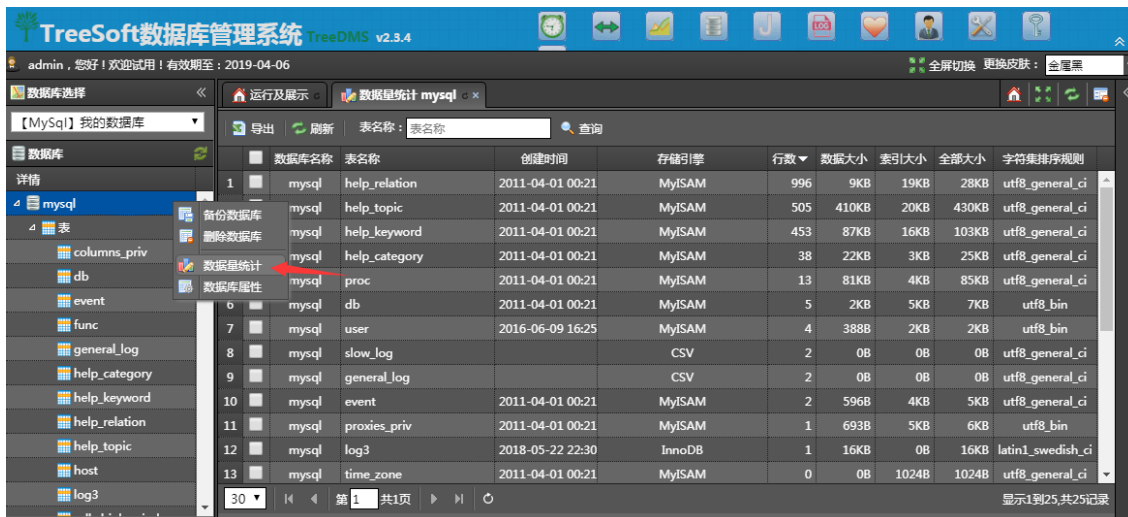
TreeSoft数据库管理系统 TreeDMS v2.3.4

admin，您好！欢迎试用！有效期至：2019-04-06

全屏切换 更换皮肤： 金属黑

数据库选择

【MySql】我的数据库

数据库

详情

mysql

表

columns_priv

db

event

func

general_log

help_category

help_keyword

help_relation

help_topic

host

log3

备份数据库

删除数据库

数据量统计

数据库属性

运行及展示

数据量统计 mysql

导出 刷新 表名称： 表名称 查询

| | | 数据库名称 | 表名称 | 创建时间 | 存储引擎 | 行数 | 数据大小 | 索引大小 | 全部大小 | 字符集排序规则 |
|---|---|---|---|---|---|---|---|---|---|---|
| 1 | | mysql | help_relation | 2011-04-01 00:21 | MyISAM | 996 | 9KB | 19KB | 28KB | utf8_general_ci |
| 2 | | mysql | help_topic | 2011-04-01 00:21 | MyISAM | 505 | 410KB | 20KB | 430KB | utf8_general_ci |
| 3 | | mysql | help_keyword | 2011-04-01 00:21 | MyISAM | 453 | 87KB | 16KB | 103KB | utf8_general_ci |
| 4 | | mysql | help_category | 2011-04-01 00:21 | MyISAM | 38 | 22KB | 3KB | 25KB | utf8_general_ci |
| 5 | | mysql | proc | 2011-04-01 00:21 | MyISAM | 13 | 81KB | 4KB | 85KB | utf8_general_ci |
| 6 | | mysql | db | 2011-04-01 00:21 | MyISAM | 5 | 2KB | 5KB | 7KB | utf8_bin |
| 7 | | mysql | user | 2016-06-09 16:25 | MyISAM | 4 | 388B | 2KB | 2KB | utf8_bin |
| 8 | | mysql | slow_log | | CSV | 2 | 0B | 0B | 0B | utf8_general_ci |
| 9 | | mysql | general_log | | CSV | 2 | 0B | 0B | 0B | utf8_general_ci |
| 10 | | mysql | event | 2011-04-01 00:21 | MyISAM | 2 | 596B | 4KB | 5KB | utf8_general_ci |
| 11 | | mysql | proxies_priv | 2011-04-01 00:21 | MyISAM | 1 | 693B | 5KB | 6KB | utf8_bin |
| 12 | | mysql | log3 | 2018-05-22 22:30 | InnoDB | 1 | 16KB | 0B | 16KB | latin1_swedish_ci |
| 13 | | mysql | time_zone | 2011-04-01 00:21 | MyISAM | 0 | 0B | 1024B | 1024B | utf8_general_ci |

30 第 1 共1页

显示1到25,共25记录